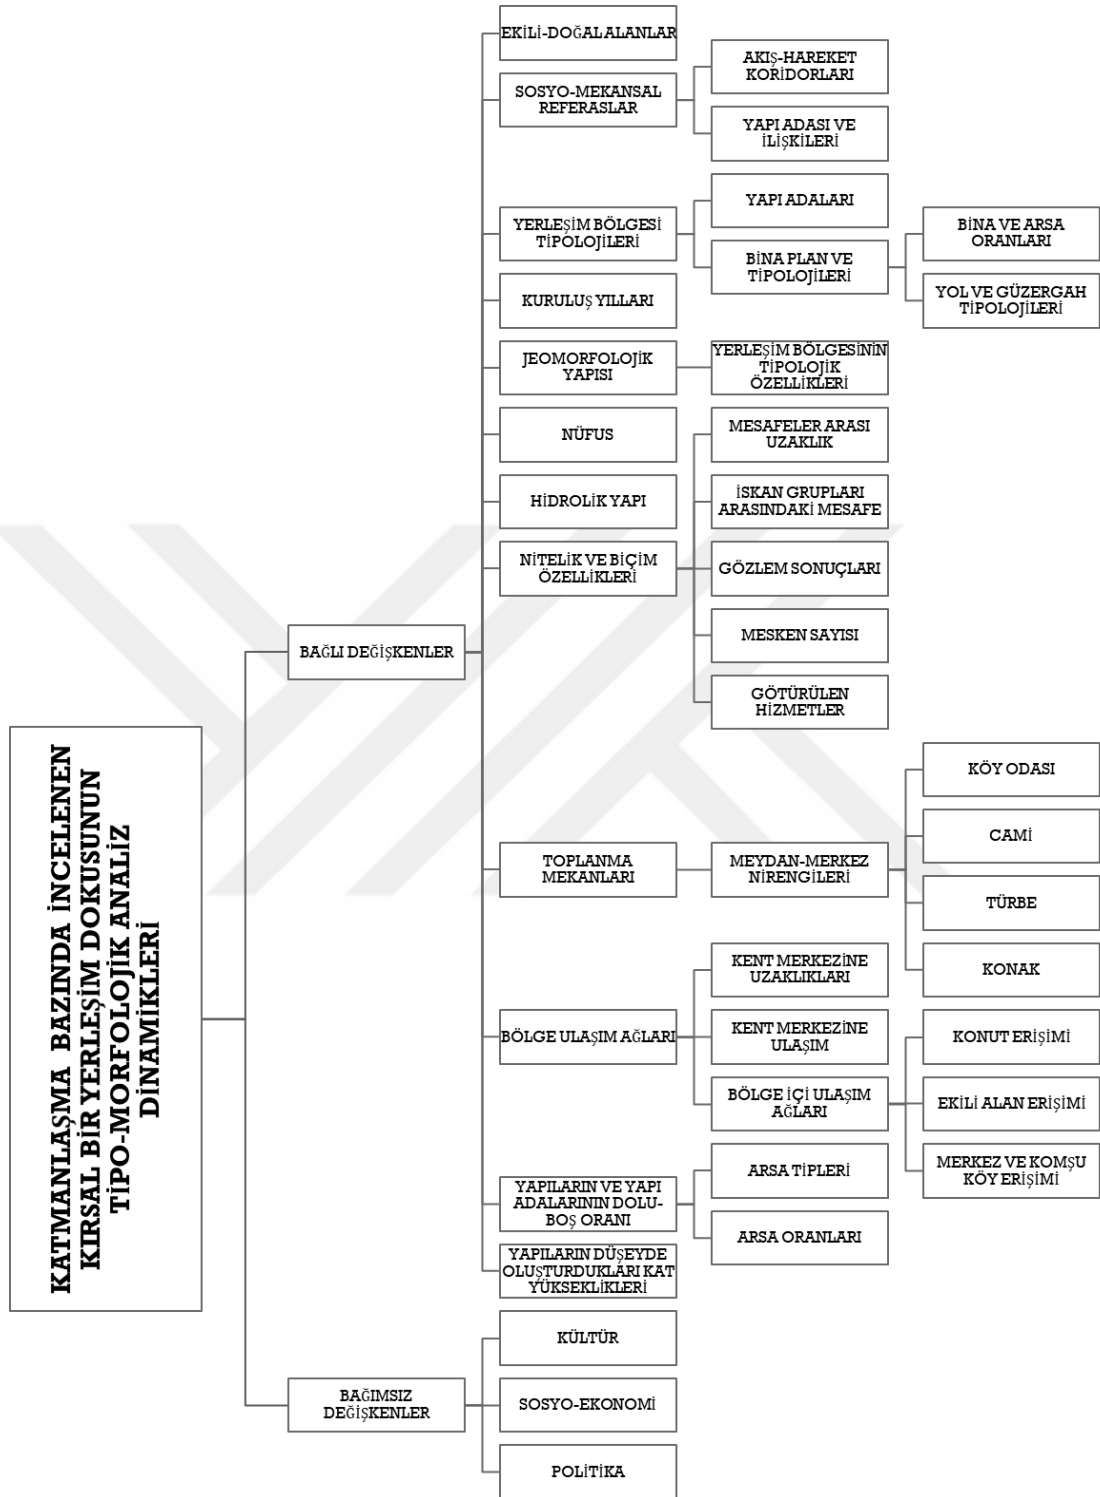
KATMANLAŞMA BAZINDA İNCELENEN KIRSAL BİR YERLEŞİM DOKUSUNUN TİPO-MORFOLOJİK ANALİZ DİNAMİKLERİ

BAĞLI DEĞİŞKENLER

EKİLİ-DOĞAL ALANLAR

SOSYO-MEKANSAL REFERASLAR

AKIŞ-HAREKET KORİDORLARI

YAPI ADASI VE İLİŞKİLERİ

YERLEŞİM BÖLGESİ TİPOLOJİLERİ

YAPI ADALARI

BİNA PLAN VE TİPOLOJİLERİ

BİNA VE ARSA ORANLARI

YOL VE GÜZERGAH TİPOLOJİLERİ

KURULUŞ YILLARI

JEOMORFOLOJİK YAPISI

YERLEŞİM BÖLGESİNİN TİPOLOJİK ÖZELLİKLERİ

NÜFUS

MESAFELER ARASI UZAKLIK

HİDROLİK YAPI

İSKAN GRUPLARI ARASINDAKİ MESAFE

NİTELİK VE BİÇİM ÖZELLİKLERİ

GÖZLEM SONUÇLARI

MESKEN SAYISI

GÖTÜRÜLEN HİZMETLER

KÖY ODASI

CAMİ

TOPLANMA MEKANLARI

MEYDAN-MERKEZ NİRENGİLERİ

TÜRBE

KONAK

KENT MERKEZİNE UZAKLIKLARI

BÖLGE ULAŞIM AĞLARI

KENT MERKEZİNE ULAŞIM

KONUT ERİŞİMİ

BÖLGE İÇİ ULAŞIM AĞLARI

EKİLİ ALAN ERİŞİMİ

MERKEZ VE KOMŞU KÖY ERİŞİMİ

YAPILARIN VE YAPI ADALARININ DOLU-BOŞ ORANI

ARSA TİPLERİ

ARSA ORANLARI

YAPILARIN DÜŞEYDE OLUŞTURDUKLARI KAT YÜKSEKLİKLERİ

BAĞIMSIZ DEĞİŞKENLER

KÜLTÜR

SOSYO-EKONOMİ

POLİTİKA